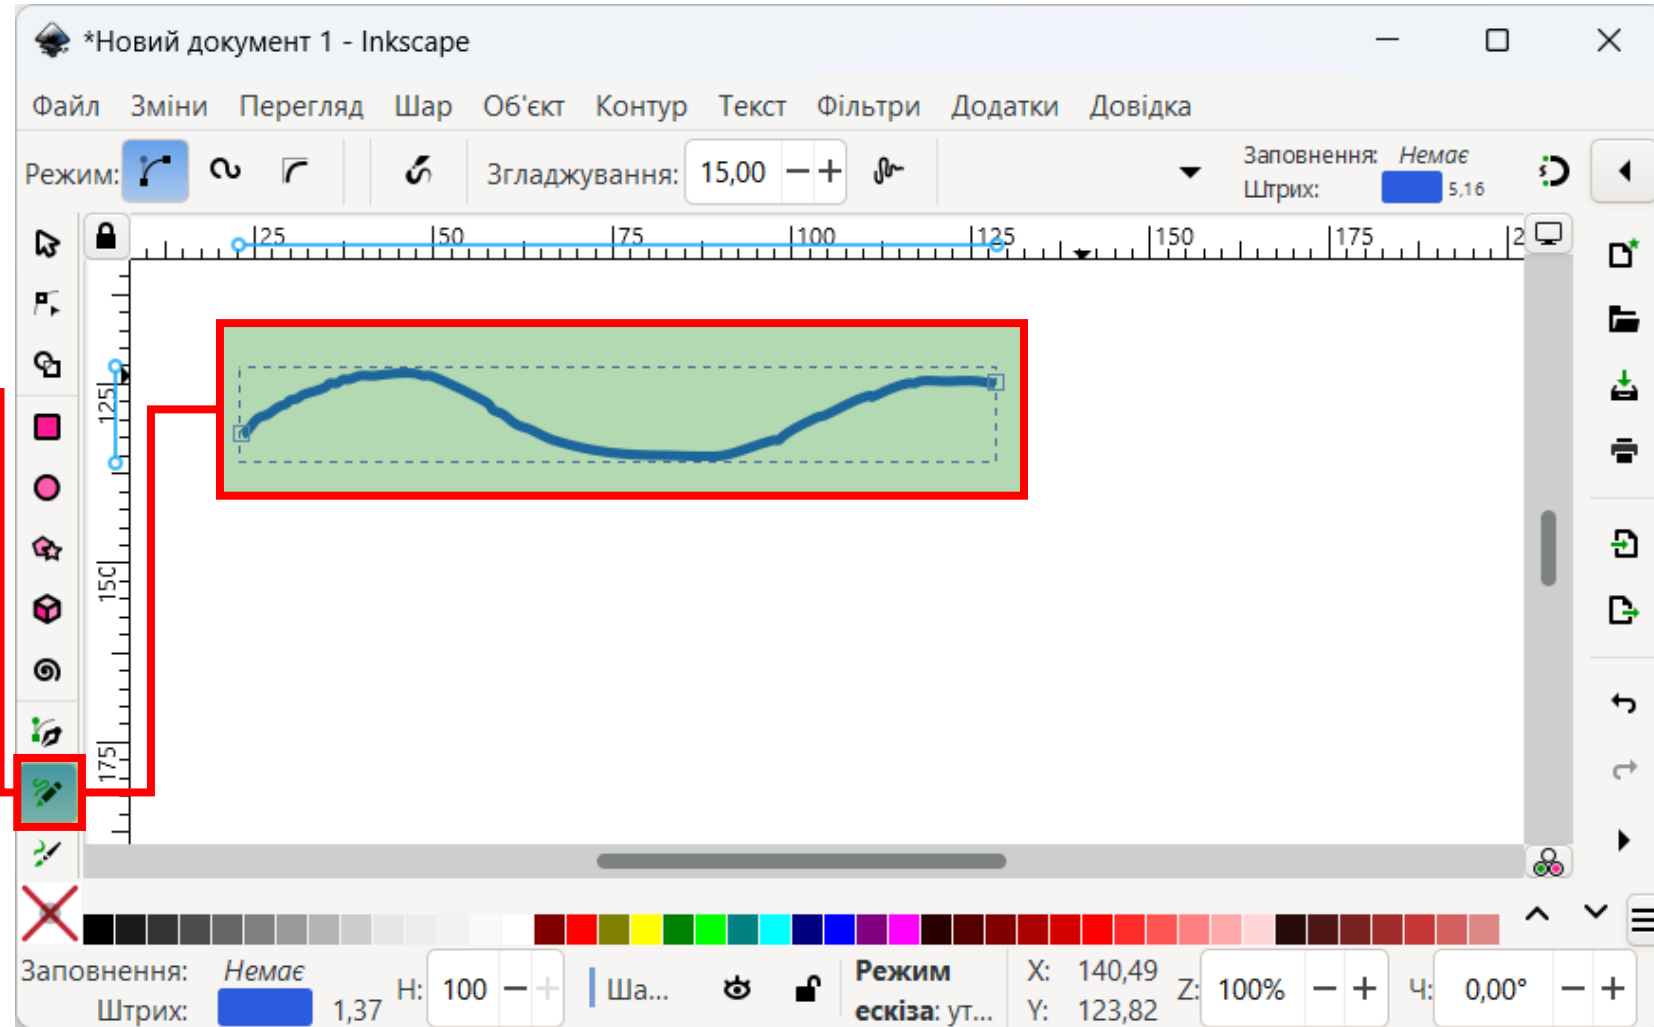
*Новий документ 1 - Inkscape

Файл Зміни Перегляд Шар Об'єкт Контур Текст Фільтри Додатки Довідка

Режим: Згладжування: 15,00

Заповнення: Немає
Штрих: 5,16

25 50 75 100 125 150 175 2

125
150
175

Заповнення: Немає
Штрих: 1,37
Н: 100
Ша...
Режим ескіза: ут...
X: 140,49
Y: 123,82
Z: 100%
Ч: 0,00°